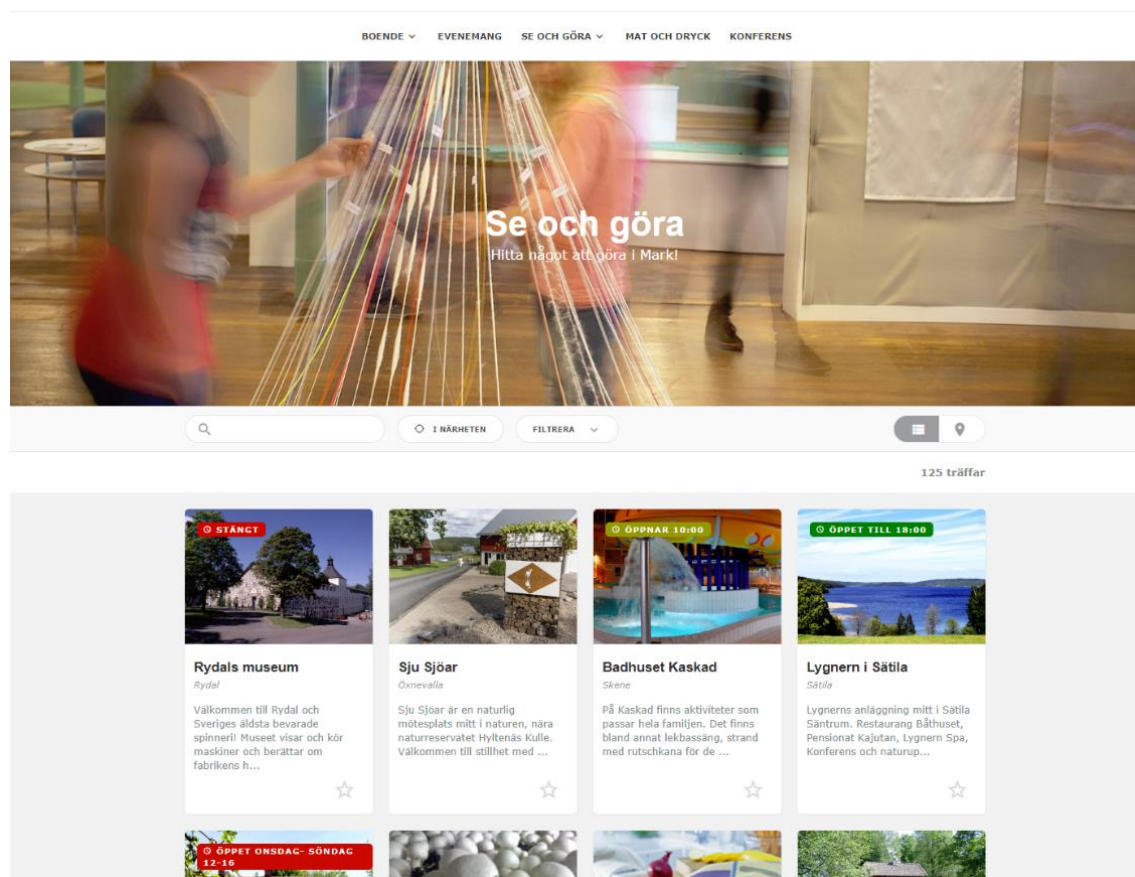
BOENDE EVENEMANG SE OCH GÖRA MAT OCH DRYCK KONFERENS

Se och göra

Hitta något att göra i Mark!

I NÄRHETEN FILTRERA

125 träffar

STÄNGT

Rydals museum

Rydal

Välkommen till Rydal och Sveriges äldsta bevarade spinneri! Museet visar och kör maskiner och berättar om fabrikens h...

Sju Sjöar

Öxnevalla

Sju Sjöar är en naturlig mötesplats mitt i naturen, nära naturreservatet Hyltenäs Kulle. Välkommen till stillhet med ...

ÖPPNAR 10:00

Badhuset Kaskad

Skene

På Kaskad finns aktiviteter som passar hela familjen. Det finns bland annat lekbassäng, strand med rutschkana för de ...

ÖPPET TILL 18:00

Lygnern i Sätila

Sätila

Lygnerns anläggning mitt i Sätila Säntrum. Restaurang Båthuset, Pensionat Kajutan, Lygnern Spa, Konferens och naturup...

ÖPPET ONSDAG- SÖNDAG 12-16